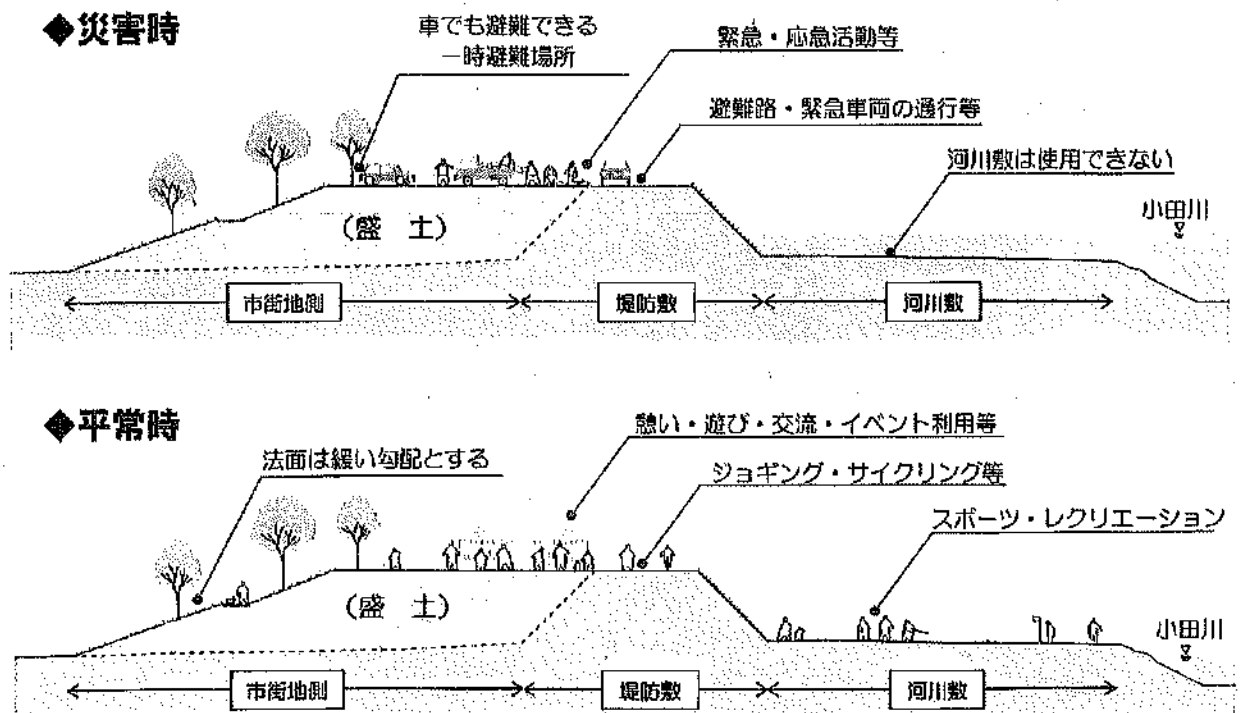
◆災害時

車でも避難できる
一時避難場所

緊急・応急活動等

避難路・緊急車両の通行等

河川敷は使用できない

（盛　土）

小田川

市街地側

堤防敷

河川敷

◆平常時

憩い・遊び・交流・イベント利用等

法面は緩い勾配とする

ジョギング・サイクリング等

スポーツ・レクリエーション

（盛　土）

小田川

市街地側

堤防敷

河川敷